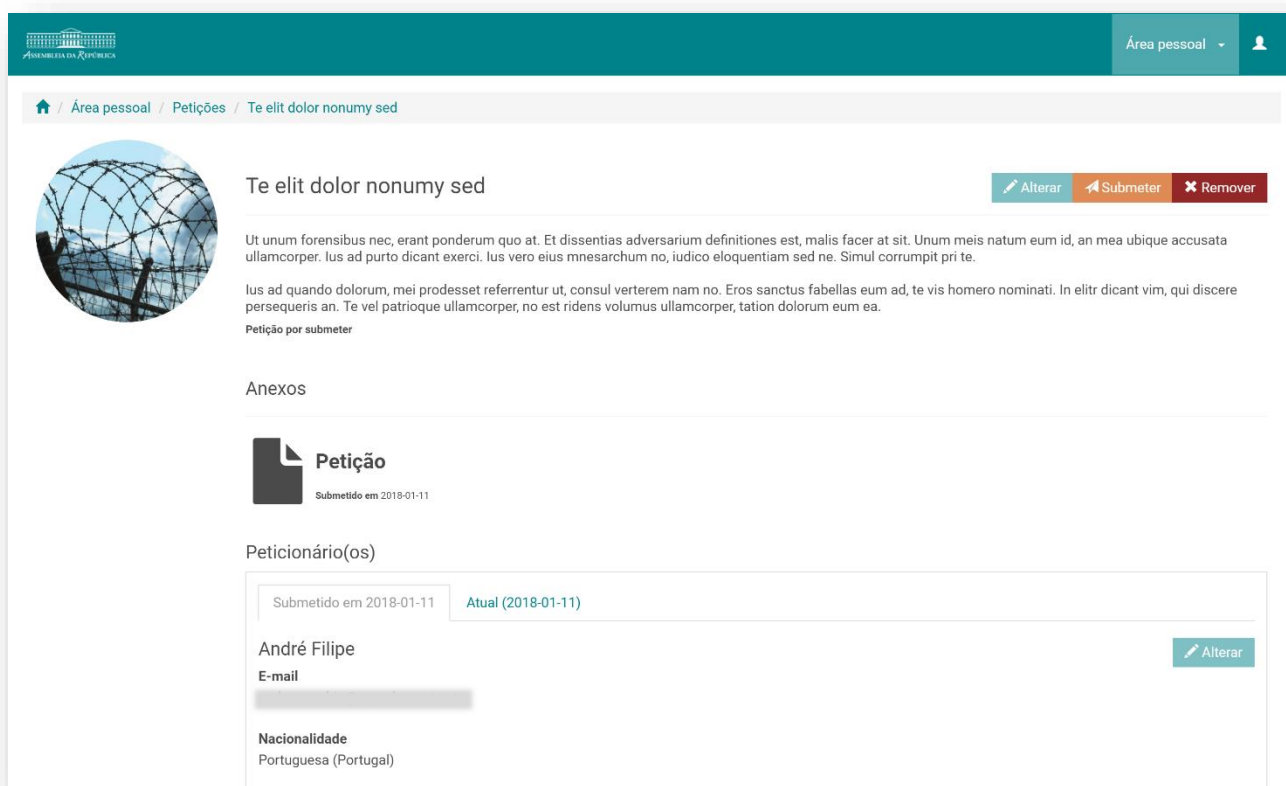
Assembleia da República

Área pessoal

Área pessoal / Petições / Te elit dolor nonumy sed

Te elit dolor nonumy sed

Alterar Submeter Remover

Ut unum forensibus nec, erant ponderum quo at. Et dissentias adversarium definitiones est, malis facer at sit. Unum meis natum eum id, an mea ubique accusata ullamcorper. Ius ad purto dicant exerci. Ius vero eius mnesarchum no, iudico eloquentiam sed ne. Simul corrumpit pri te.

Ius ad quando dolorum, mei prodesset referrentur ut, consul verterem nam no. Eros sanctus fabellas eum ad, te vis homero nominati. In elitr dicant vim, qui discere persequeris an. Te vel patrioque ullamcorper, no est ridens volumus ullamcorper, tation dolorum eum ea.

Petição por submeter

Anexos

Petição

Submetido em 2018-01-11

Peticionário(os)

Submetido em 2018-01-11 Atual (2018-01-11)

André Filipe

Alterar

E-mail

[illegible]

Nacionalidade

Portuguesa (Portugal)